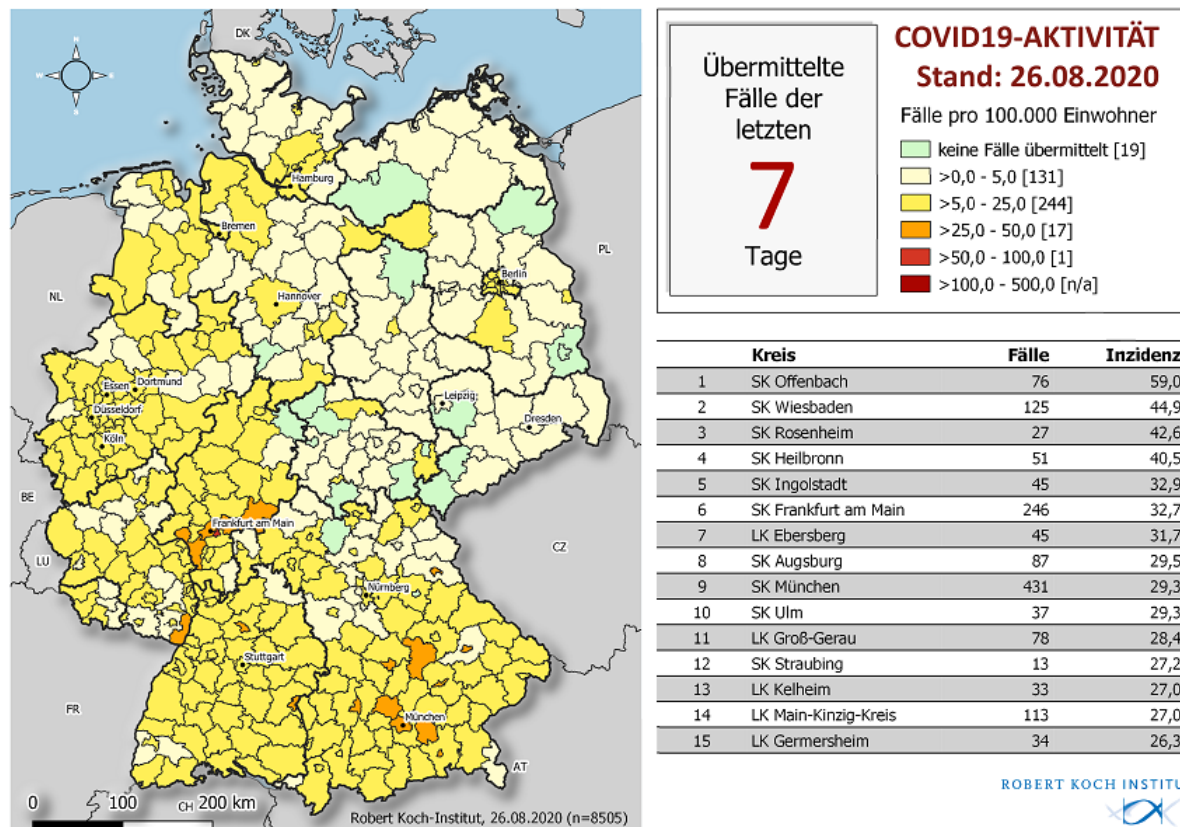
N
W E
S
DK
Hamburg
Bremen
PL
Berlin
NL
Hannover
Essen
Dortmund
Düsseldorf
Köln
Leipzig
Dresden
BE
Frankfurt am Main
CZ
LU
Nürnberg
Stuttgart
FR
München
AT
CH
0 100 200 km
Robert Koch-Institut, 26.08.2020 (n=8505)

Übermittelte Fälle der letzten
7
Tage

COVID19-AKTIVITÄT
Stand: 26.08.2020
Fälle pro 100.000 Einwohner
keine Fälle übermittelt [19]
>0,0 - 5,0 [131]
>5,0 - 25,0 [244]
>25,0 - 50,0 [17]
>50,0 - 100,0 [1]
>100,0 - 500,0 [n/a]

| | Kreis | Fälle | Inzidenz |
|---|---|---|---|
| 1 | SK Offenbach | 76 | 59,0 |
| 2 | SK Wiesbaden | 125 | 44,9 |
| 3 | SK Rosenheim | 27 | 42,6 |
| 4 | SK Heilbronn | 51 | 40,5 |
| 5 | SK Ingolstadt | 45 | 32,9 |
| 6 | SK Frankfurt am Main | 246 | 32,7 |
| 7 | LK Ebersberg | 45 | 31,7 |
| 8 | SK Augsburg | 87 | 29,5 |
| 9 | SK München | 431 | 29,3 |
| 10 | SK Ulm | 37 | 29,3 |
| 11 | LK Groß-Gerau | 78 | 28,4 |
| 12 | SK Straubing | 13 | 27,2 |
| 13 | LK Kelheim | 33 | 27,0 |
| 14 | LK Main-Kinzig-Kreis | 113 | 27,0 |
| 15 | LK Germersheim | 34 | 26,3 |

ROBERT KOCH INSTITU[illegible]